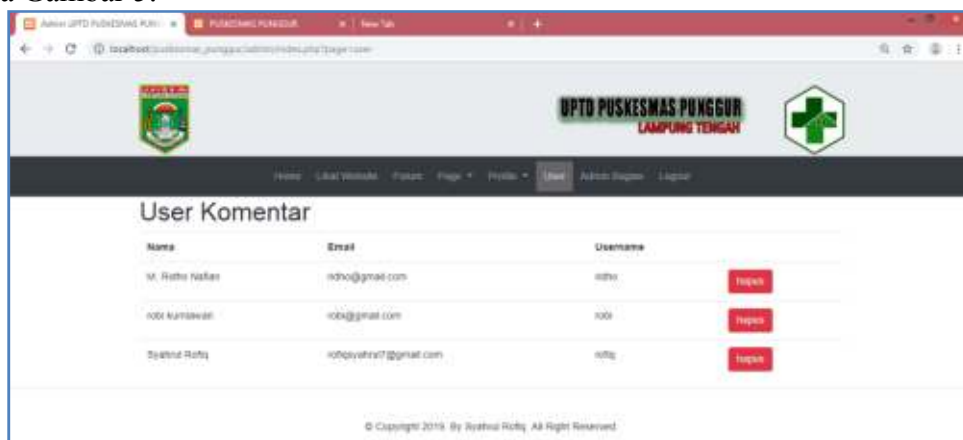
da Gambar 6.

Admin UPTD PUSKESMAS PUN... PUSKESMAS PUNGGUR New Tab

localhost/puskesmas_punggur/admin/index.php?page=user

UPTD PUSKESMAS PUNGGUR
LAMPUNG TENGAH

Home Lihat Website Forum Page Profile User Admin Bagian Logout

User Komentar

| Nama | Email | Username | |
|---|---|---|---|
| M. Ridho Nafian | ridho@gmail.com | ridho | hapus |
| robi kurniawan | robi@gmail.com | robi | hapus |
| Syahrul Rofiq | rofiqsyahrul7@gmail.com | rofiq | hapus |

© Copyright 2019. By Syahrul Rofiq. All Right Reserved.